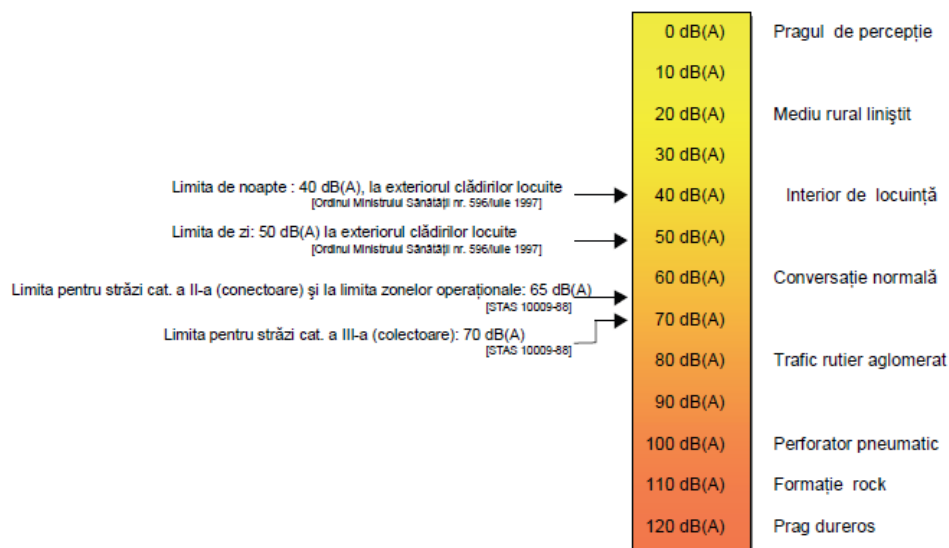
0 dB(A) Pragul de percepție
10 dB(A)
20 dB(A) Mediu rural liniștit
30 dB(A)
Limita de noapte : 40 dB(A), la exteriorul clădirilor locuite
[Ordinul Ministrului Sănătății nr. 596/iulie 1997]
40 dB(A) Interior de locuință
Limita de zi: 50 dB(A) la exteriorul clădirilor locuite
[Ordinul Ministrului Sănătății nr. 596/iulie 1997]
50 dB(A)
Limita pentru străzi cat. a II-a (conectoare) și la limita zonelor operaționale: 65 dB(A)
[STAS 10009-88]
60 dB(A) Conversație normală
Limita pentru străzi cat. a III-a (colectoare): 70 dB(A)
[STAS 10009-88]
70 dB(A)
80 dB(A) Trafic rutier aglomerat
90 dB(A)
100 dB(A) Perforator pneumatic
110 dB(A) Formație rock
120 dB(A) Prag dureros